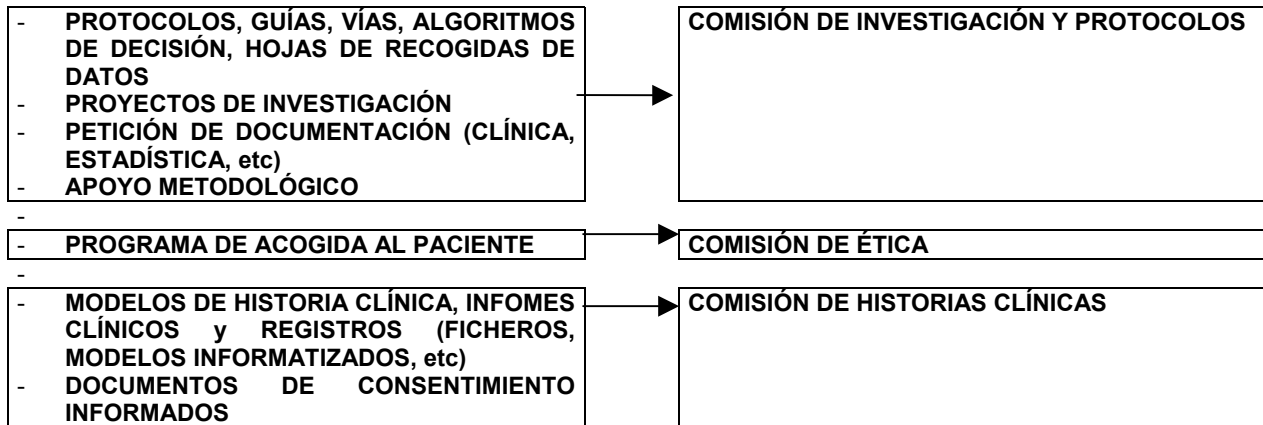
- PROTOCOLOS, GUÍAS, VÍAS, ALGORITMOS DE DECISIÓN, HOJAS DE RECOGIDAS DE DATOS
- PROYECTOS DE INVESTIGACIÓN
- PETICIÓN DE DOCUMENTACIÓN (CLÍNICA, ESTADÍSTICA, etc)
- APOYO METODOLÓGICO

COMISIÓN DE INVESTIGACIÓN Y PROTOCOLOS

-

- PROGRAMA DE ACOGIDA AL PACIENTE

COMISIÓN DE ÉTICA

-

- MODELOS DE HISTORIA CLÍNICA, INFOMES CLÍNICOS y REGISTROS (FICHEROS, MODELOS INFORMATIZADOS, etc)
- DOCUMENTOS DE CONSENTIMIENTO INFORMADOS

COMISIÓN DE HISTORIAS CLÍNICAS